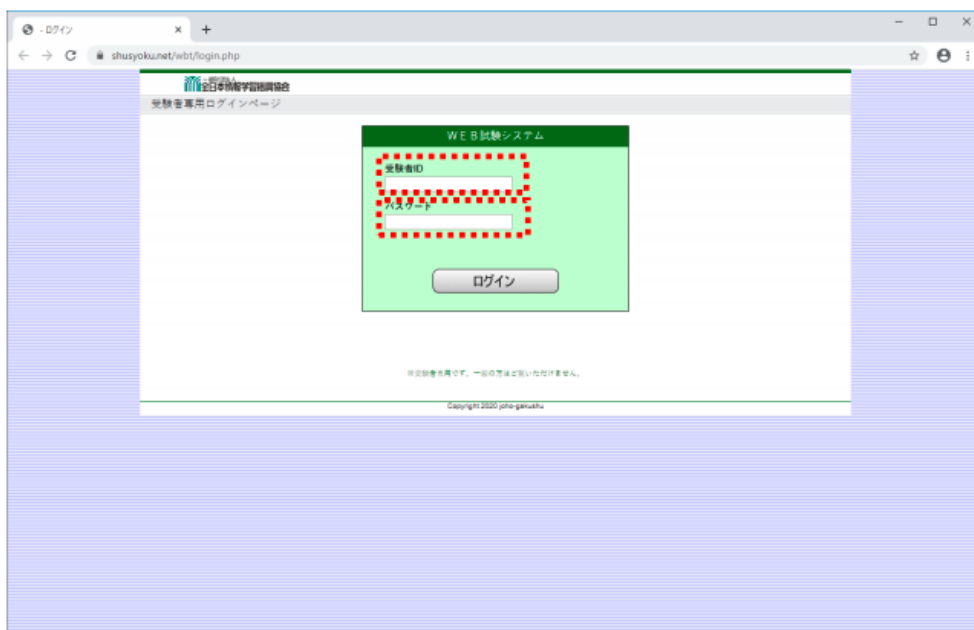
- ログイン ×
+
shusyoku.net/wbt/login.php

一般社団法人 全日本情報学習振興協会

受験者専用ログインページ

WEB試験システム

受験者ID

パスワード

ログイン

※受験者専用です。一般の方はご利用いただけません。

Copyright 2020 joho-gakushu